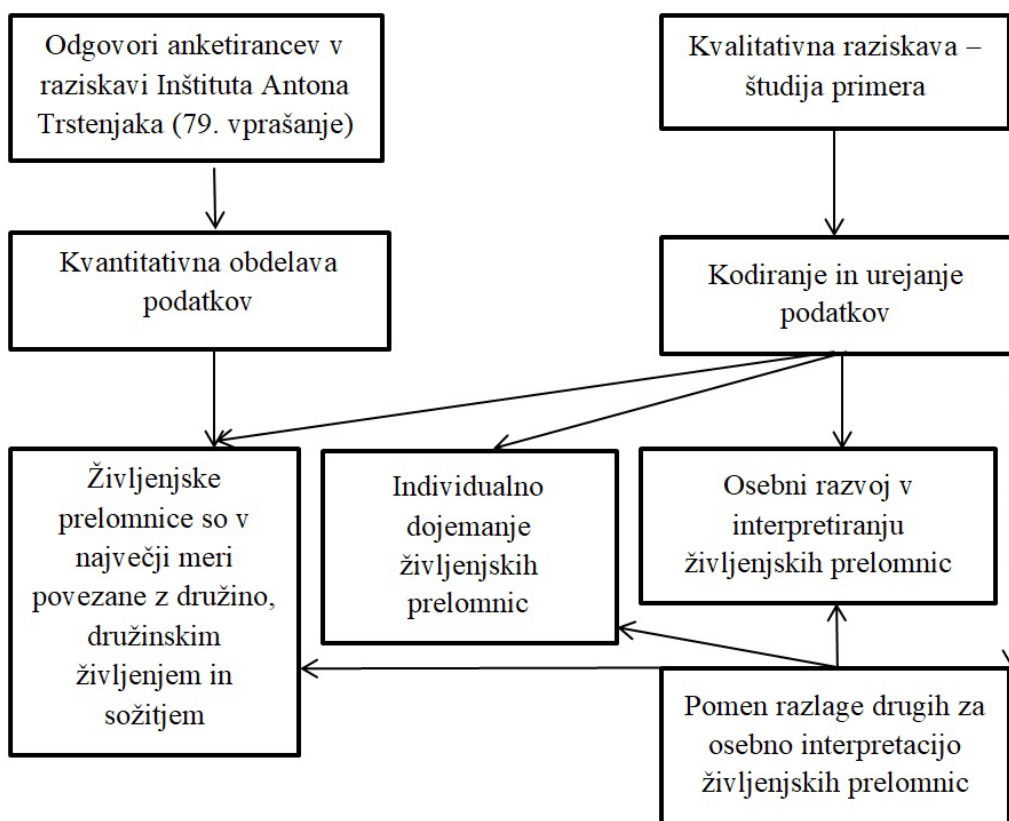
Odgovori anketirancev v raziskavi Inštituta Antona Trstenjaka (79. vprašanje)

Kvalitativna raziskava – študija primera

Kvantitativna obdelava podatkov

Kodiranje in urejanje podatkov

Življenjske prelomnice so v največji meri povezane z družino, družinskim življenjem in sožitjem

Individualno dojemanje življenjskih prelomnic

Osebni razvoj v interpretiranju življenjskih prelomnic

Pomen razlage drugih za osebno interpretacijo življenjskih prelomnic